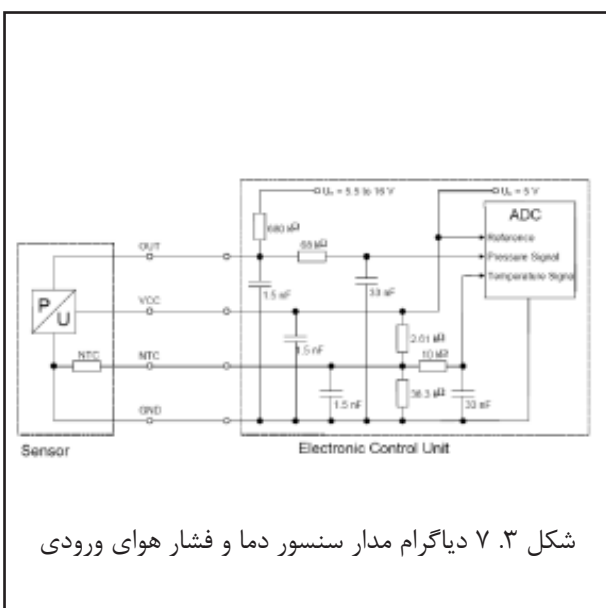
$U_B$ = 5.5 to 16 V
$U_A$ = 5 V
ADC
680 kΩ
OUT
68 kΩ
Reference
Pressure Signal
Temperature Signal
P
U
1.5 nF
33 nF
VCC
1.5 nF
NTC
NTC
2.01 kΩ
10 kΩ
1.5 nF
36.3 kΩ
33 nF
GND
Sensor
Electronic Control Unit

شکل ۳. ۷ دیاگرام مدار سنسور دما و فشار هوای ورودی